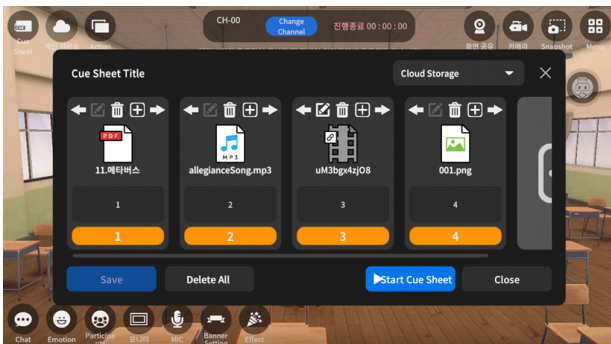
Cue Sheet

개인저장소

Action

CH-00

Change Channel

진행종료 00 : 00 : 00

화면 공유

카메라

Snapshot

Menu

Cue Sheet Title

Cloud Storage

PDF

11.메타버스

1

1

MP3

allegianceSong.mp3

2

2

uM3bgx4zjO8

3

3

001.png

4

4

Save

Delete All

Start Cue Sheet

Close

Chat

Emotion

Participant

모니터

MIC

Banner Setting

Effect